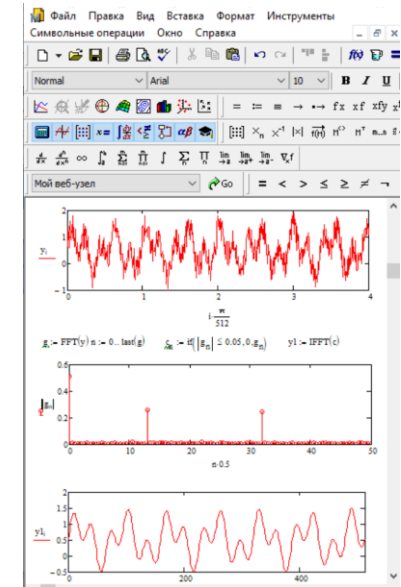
Файл Правка Вид Вставка Формат Инструменты
Символьные операции Окно Справка

Normal
Arial
10
B I U

= := ≡ → •→ fx xf xfy

Мой веб-узел
Go
= < > ≤ ≥ ≠

2
1
$y_i$
0
-1
-2
0 1 2 3 4
$i \cdot \frac{w}{512}$

$g := FFT(y)$ $n := 0..last(g)$ $c_n := if(|g_n| \le 0.05, 0, g_n)$ $y1 := IFFT(c)$

0.6
0.4
$|g_n|$
0.2
0
0 10 20 30 40 50
$n \cdot 0.5$

1
0.5
$y1_i$
0
-0.5
0 200 400